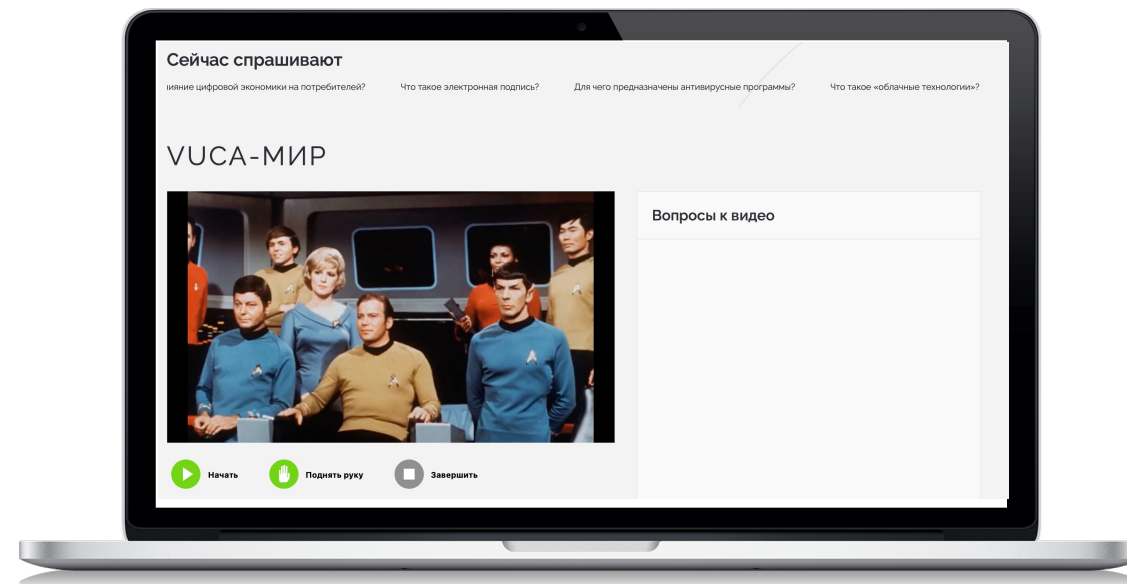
Сейчас спрашивают

ияние цифровой экономики на потребителей? Что такое электронная подпись? Для чего предназначены антивирусные программы? Что такое «облачные технологии»?

VUCA-МИР

Вопросы к видео

Начать Поднять руку Завершить